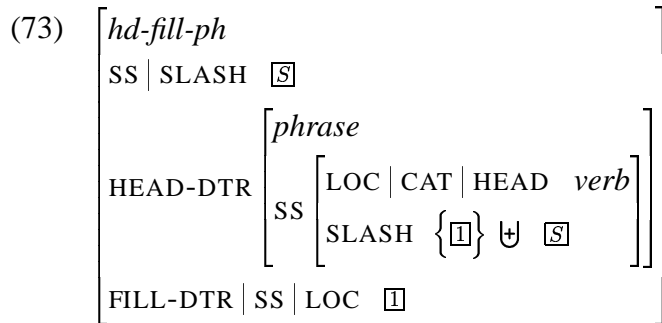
(73) $\begin{bmatrix} \textit{hd-fill-ph} \\ \text{SS} \mid \text{SLASH} \quad \boxed{S} \\ \text{HEAD-DTR} \begin{bmatrix} \textit{phrase} \\ \text{SS} \begin{bmatrix} \text{LOC} \mid \text{CAT} \mid \text{HEAD} \quad \textit{verb} \\ \text{SLASH} \quad \left\{ \boxed{1} \right\} \uplus \boxed{S} \end{bmatrix} \end{bmatrix} \\ \text{FILL-DTR} \mid \text{SS} \mid \text{LOC} \quad \boxed{1} \end{bmatrix}$